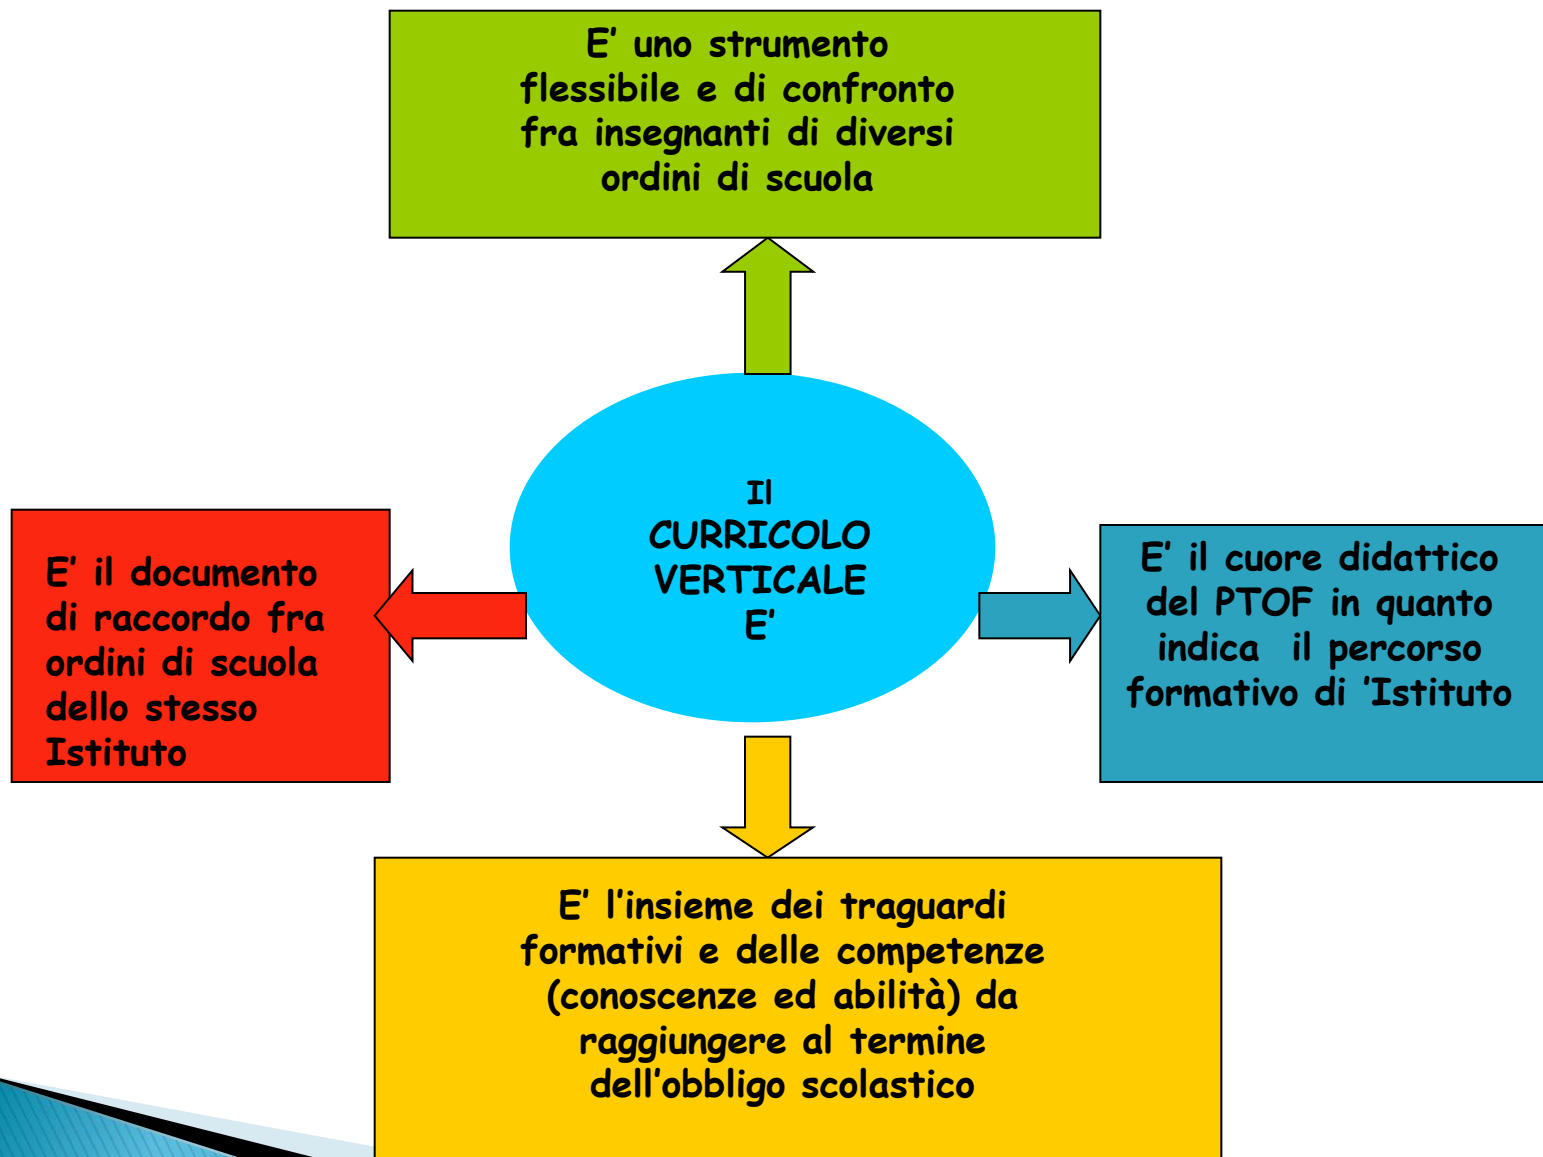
E’ uno strumento flessibile e di confronto fra insegnanti di diversi ordini di scuola

Il CURRICOLO VERTICALE E’

E’ il documento di raccordo fra ordini di scuola dello stesso Istituto

E’ il cuore didattico del PTOF in quanto indica il percorso formativo di ’Istituto

E’ l’insieme dei traguardi formativi e delle competenze (conoscenze ed abilità) da raggiungere al termine dell’obbligo scolastico